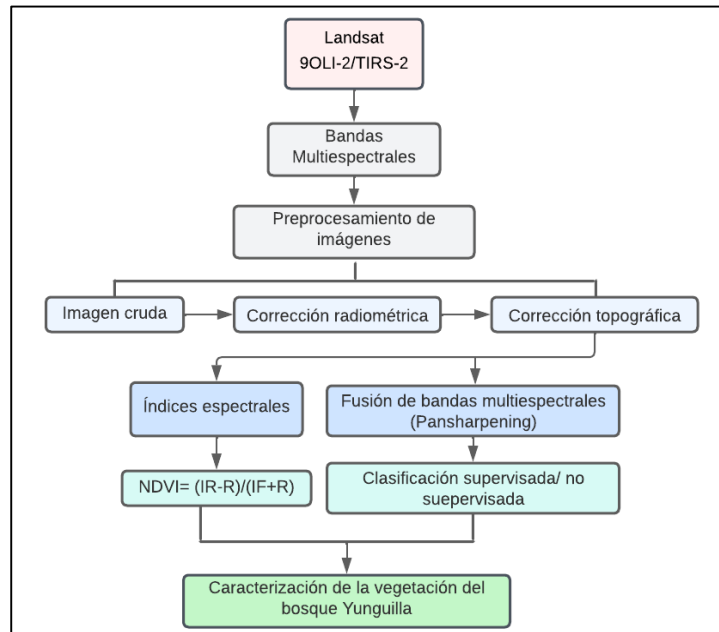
Landsat 9OLI-2/TIRS-2

Bandas Multiespectrales

Preprocesamiento de imágenes

Imagen cruda

Corrección radiométrica

Corrección topográfica

Índices espectrales

Fusión de bandas multiespectrales (Pansharpening)

NDVI= (IR-R)/(IF+R)

Clasificación supervisada/ no suepervisada

Caracterización de la vegetación del bosque Yunguilla